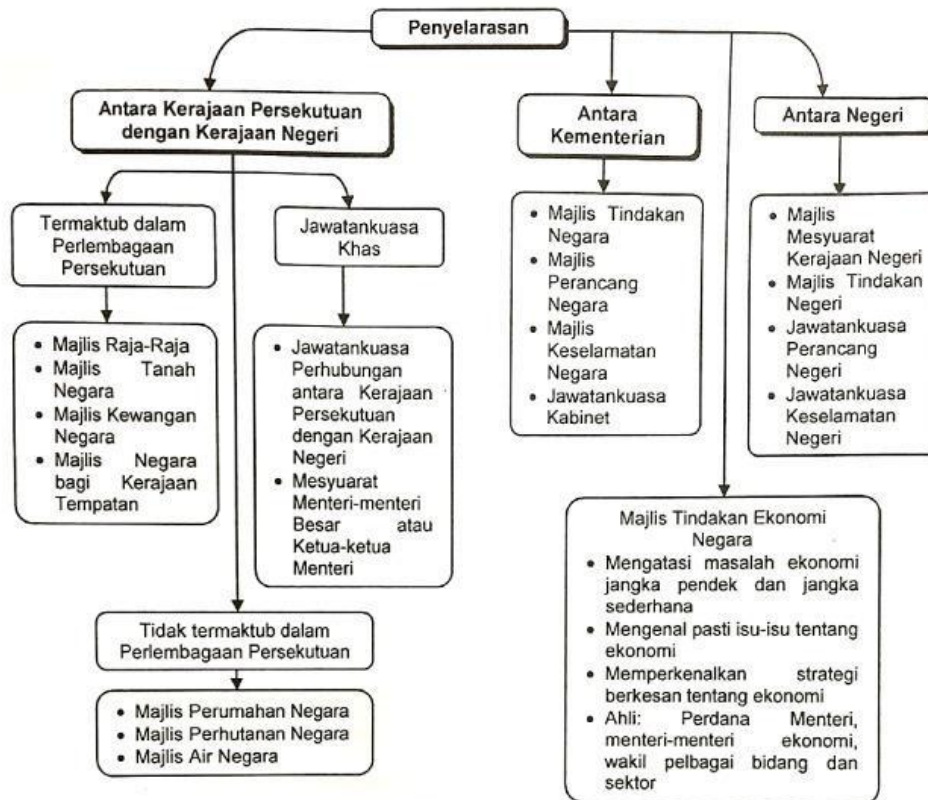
Penyelarasan

Antara Kerajaan Persekutuan dengan Kerajaan Negeri

Termaktub dalam Perlembagaan Persekutuan

- Majlis Raja-Raja
- Majlis Tanah Negara
- Majlis Kewangan Negara
- Majlis Negara bagi Kerajaan Tempatan

Jawatankuasa Khas

- Jawatankuasa Perhubungan antara Kerajaan Persekutuan dengan Kerajaan Negeri
- Mesyuarat Menteri-menteri Besar atau Ketua-ketua Menteri

Tidak termaktub dalam Perlembagaan Persekutuan

- Majlis Perumahan Negara
- Majlis Perhutanan Negara
- Majlis Air Negara

Antara Kementerian

- Majlis Tindakan Negara
- Majlis Perancang Negara
- Majlis Keselamatan Negara
- Jawatankuasa Kabinet

Antara Negeri

- Majlis Mesyuarat Kerajaan Negeri
- Majlis Tindakan Negeri
- Jawatankuasa Perancang Negeri
- Jawatankuasa Keselamatan Negeri

Majlis Tindakan Ekonomi Negara

- Mengatasi masalah ekonomi jangka pendek dan jangka sederhana
- Mengenal pasti isu-isu tentang ekonomi
- Memperkenalkan strategi berkesan tentang ekonomi
- Ahli: Perdana Menteri, menteri-menteri ekonomi, wakil pelbagai bidang dan sektor